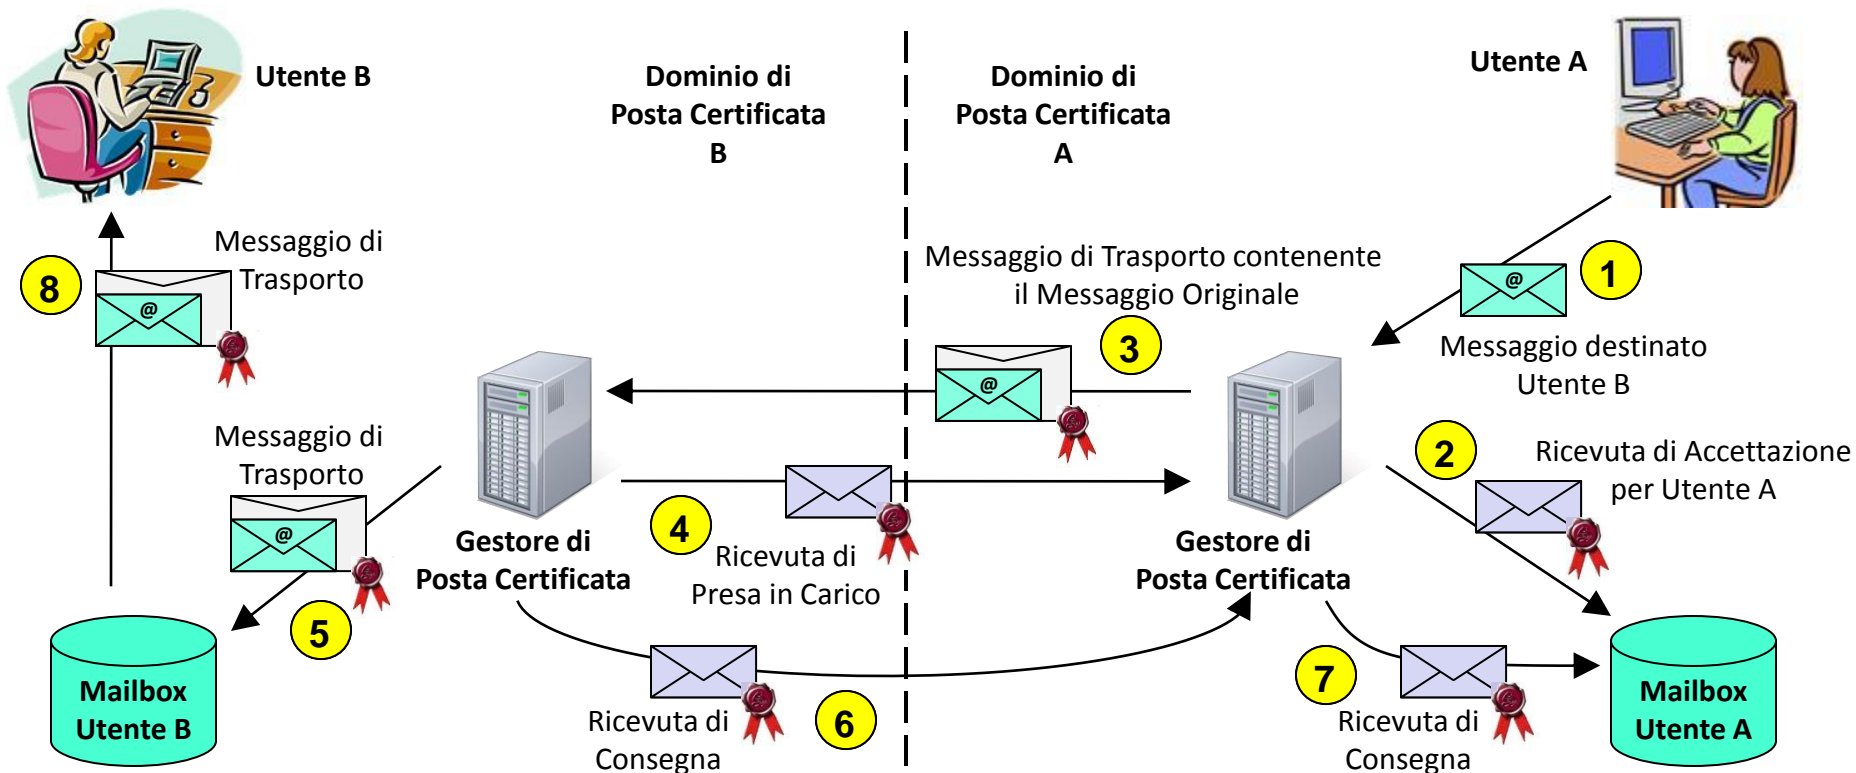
Utente B

Dominio di Posta Certificata B

Dominio di Posta Certificata A

Utente A

Messaggio di Trasporto

8

Messaggio di Trasporto contenente il Messaggio Originale

3

1

Messaggio destinato Utente B

@

@

@

@

@

Messaggio di Trasporto

2

Ricevuta di Accettazione per Utente A

4

Ricevuta di Presa in Carico

Gestore di Posta Certificata

Gestore di Posta Certificata

5

Mailbox Utente B

Ricevuta di Consegna

6

7

Ricevuta di Consegna

Mailbox Utente A